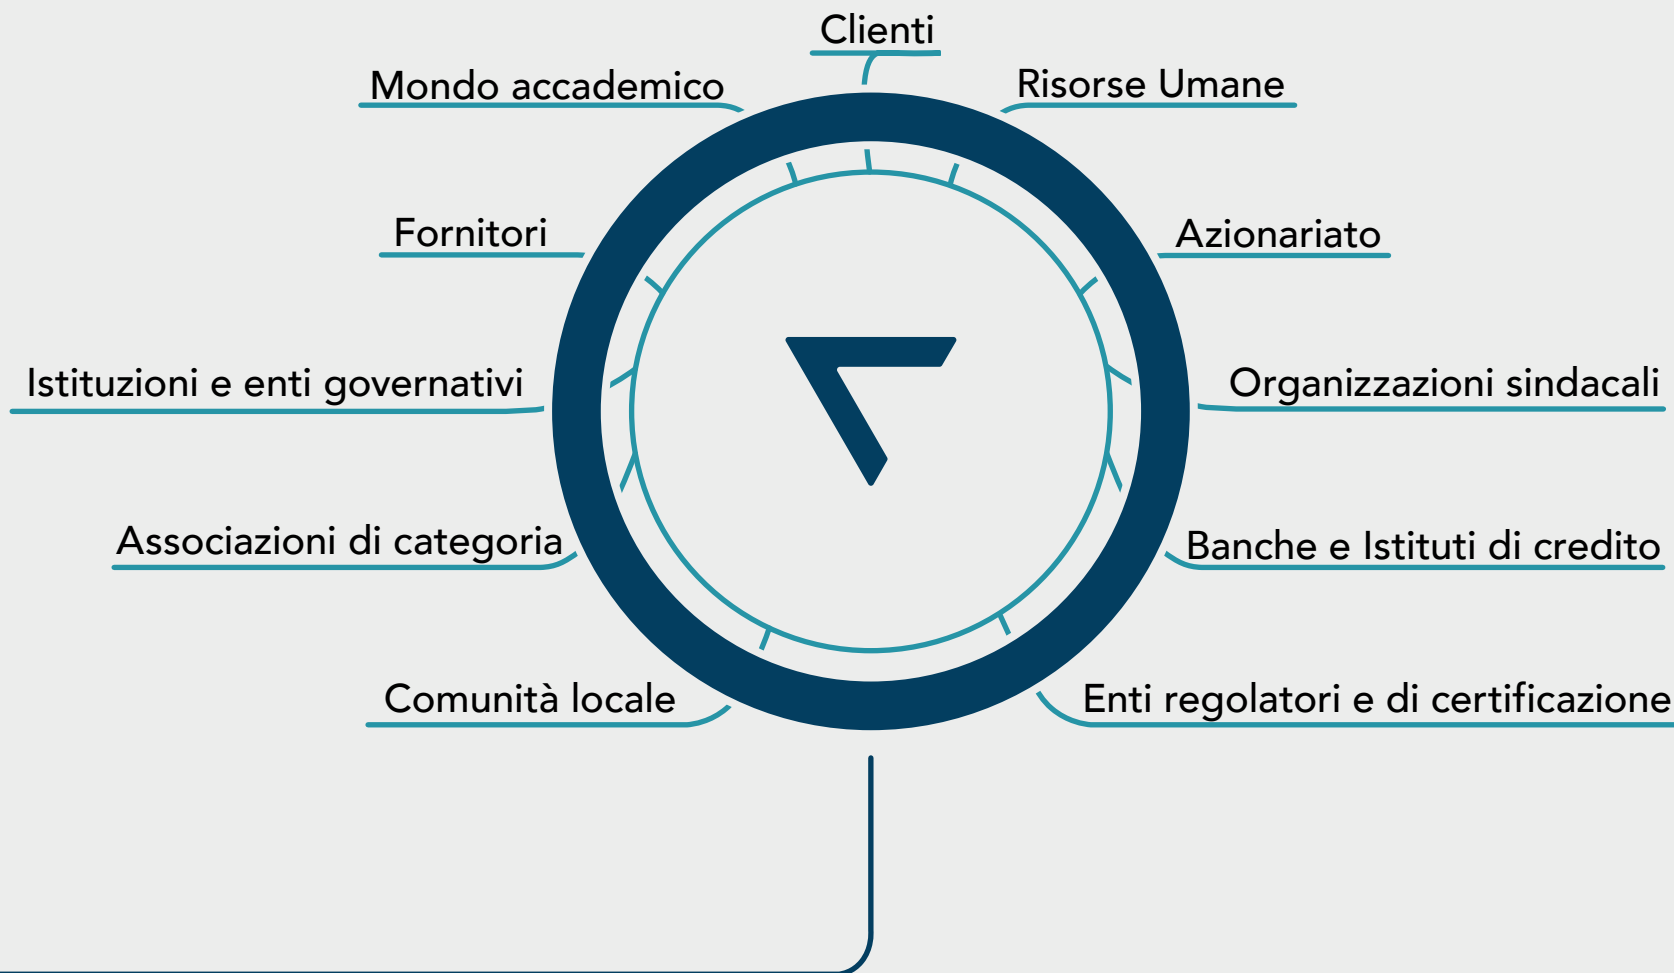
Clienti

Mondo accademico

Risorse Umane

Fornitori

Azionariato

Istituzioni e enti governativi

Organizzazioni sindacali

Associazioni di categoria

Banche e Istituti di credito

Comunità locale

Enti regolatori e di certificazione